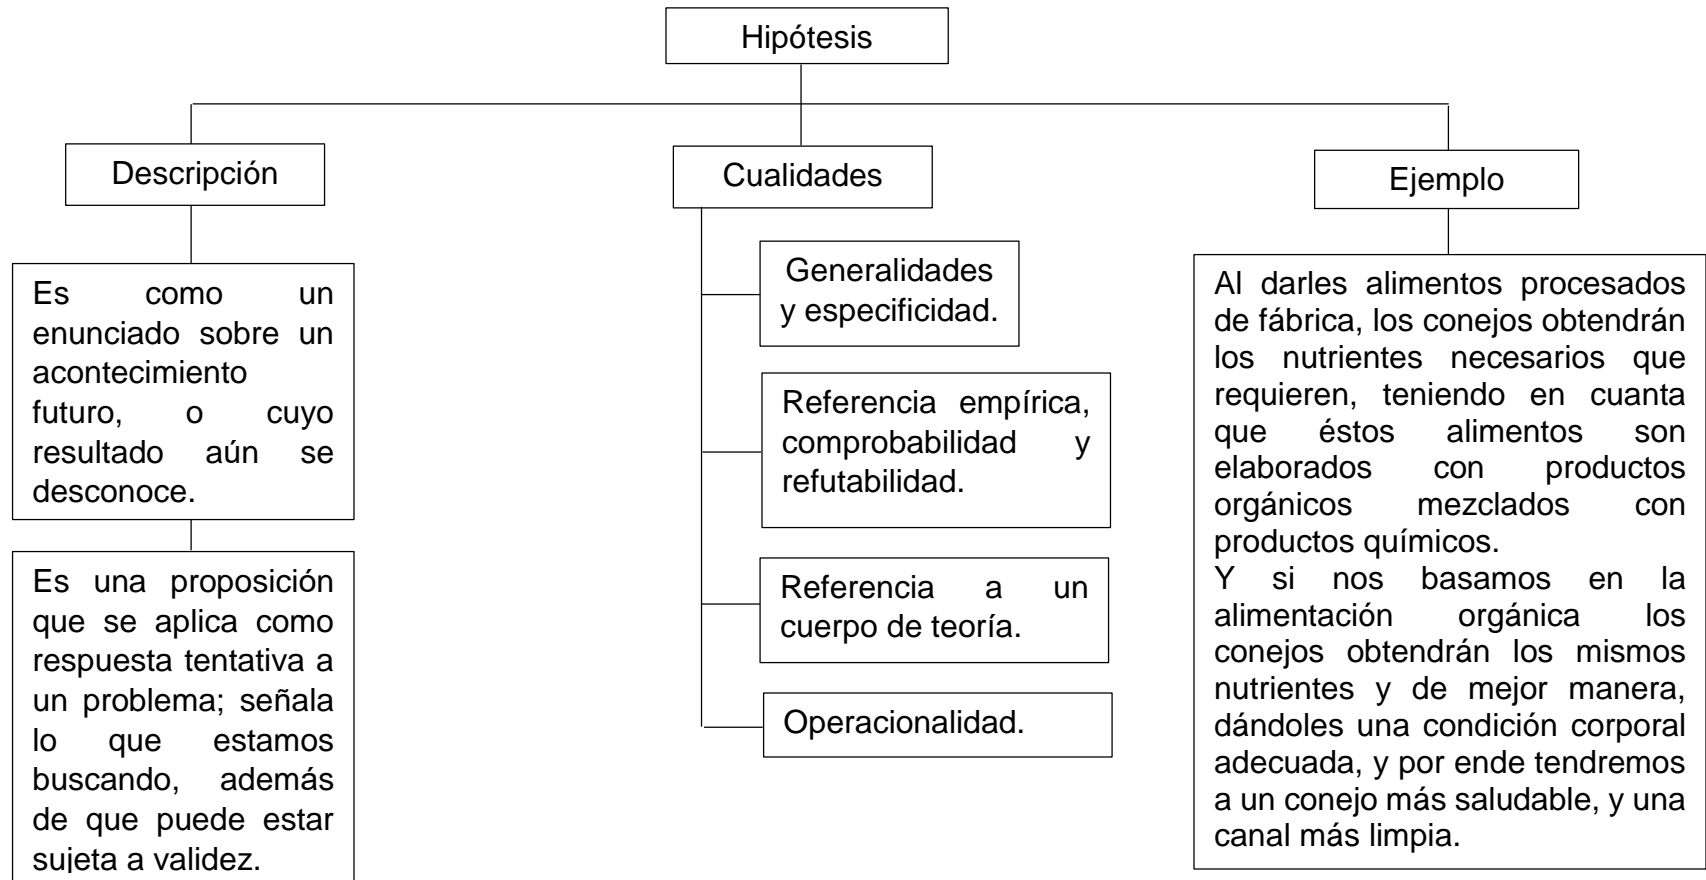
Hipótesis

Descripción

Es como un enunciado sobre un acontecimiento futuro, o cuyo resultado aún se desconoce.

Es una proposición que se aplica como respuesta tentativa a un problema; señala lo que estamos buscando, además de que puede estar sujeta a validez.

Cualidades

Generalidades y especificidad.

Referencia empírica, comprobabilidad y refutabilidad.

Referencia a un cuerpo de teoría.

Operacionalidad.

Ejemplo

Al darles alimentos procesados de fábrica, los conejos obtendrán los nutrientes necesarios que requieren, teniendo en cuanta que éstos alimentos son elaborados con productos orgánicos mezclados con productos químicos.
Y si nos basamos en la alimentación orgánica los conejos obtendrán los mismos nutrientes y de mejor manera, dándoles una condición corporal adecuada, y por ende tendremos a un conejo más saludable, y una canal más limpia.